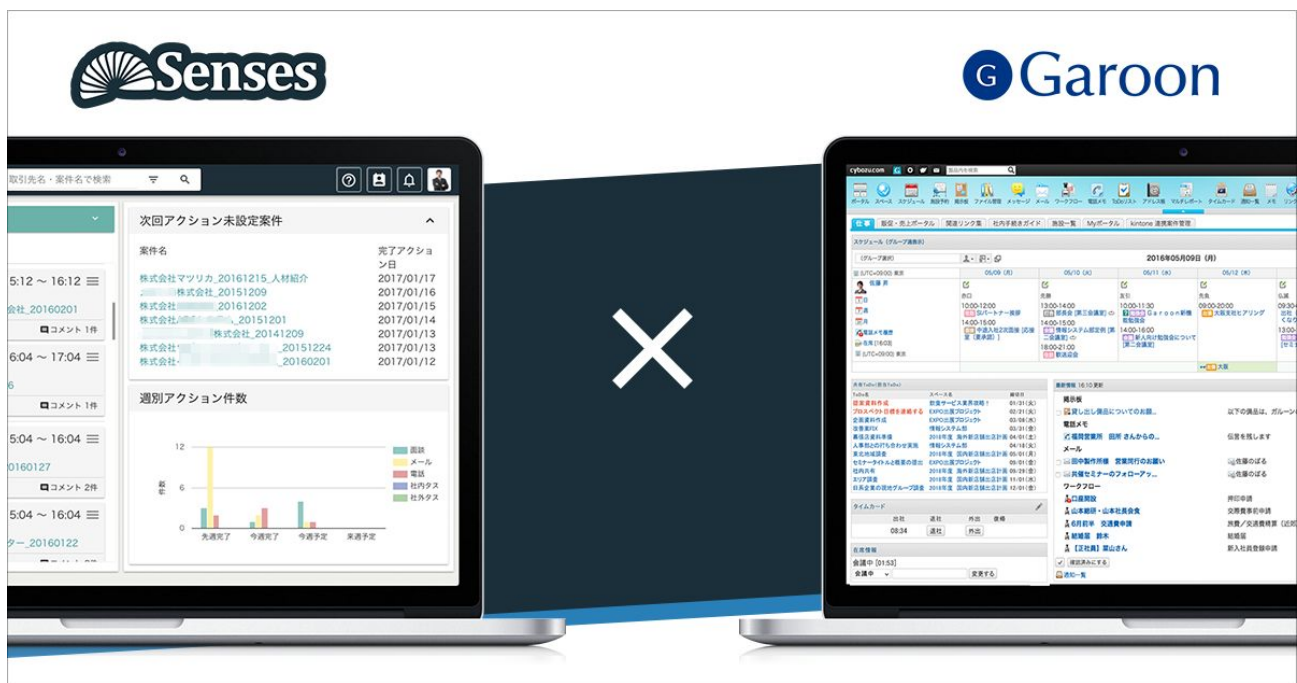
Senses

Garoon

取引先名・案件名で検索

5:12 ~ 16:12
会社_20160201
コメント 1件
6:04 ~ 17:04
6
コメント 1件
5:04 ~ 16:04
0160127
コメント 2件
5:04 ~ 16:04
ター_20160122

次回アクション未設定案件

| 案件名 | 完了アクション日 |
|---|---|
| 株式会社マツリカ_20161215_人材紹介 | 2017/01/17 |
| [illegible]株式会社_20151209 | 2017/01/16 |
| 株式会社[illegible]_20161202 | 2017/01/15 |
| 株式会社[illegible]_20151201 | 2017/01/14 |
| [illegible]株式会社_20141209 | 2017/01/13 |
| 株式会社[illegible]_20151224 | 2017/01/13 |
| 株式会社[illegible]_20160201 | 2017/01/12 |

週別アクション件数

12
6
0
件数
先週完了
今週完了
今週予定
来週予定
面談
メール
電話
社内タスク
社外タスク

cybozu.com

2016年05月09日 (月)

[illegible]